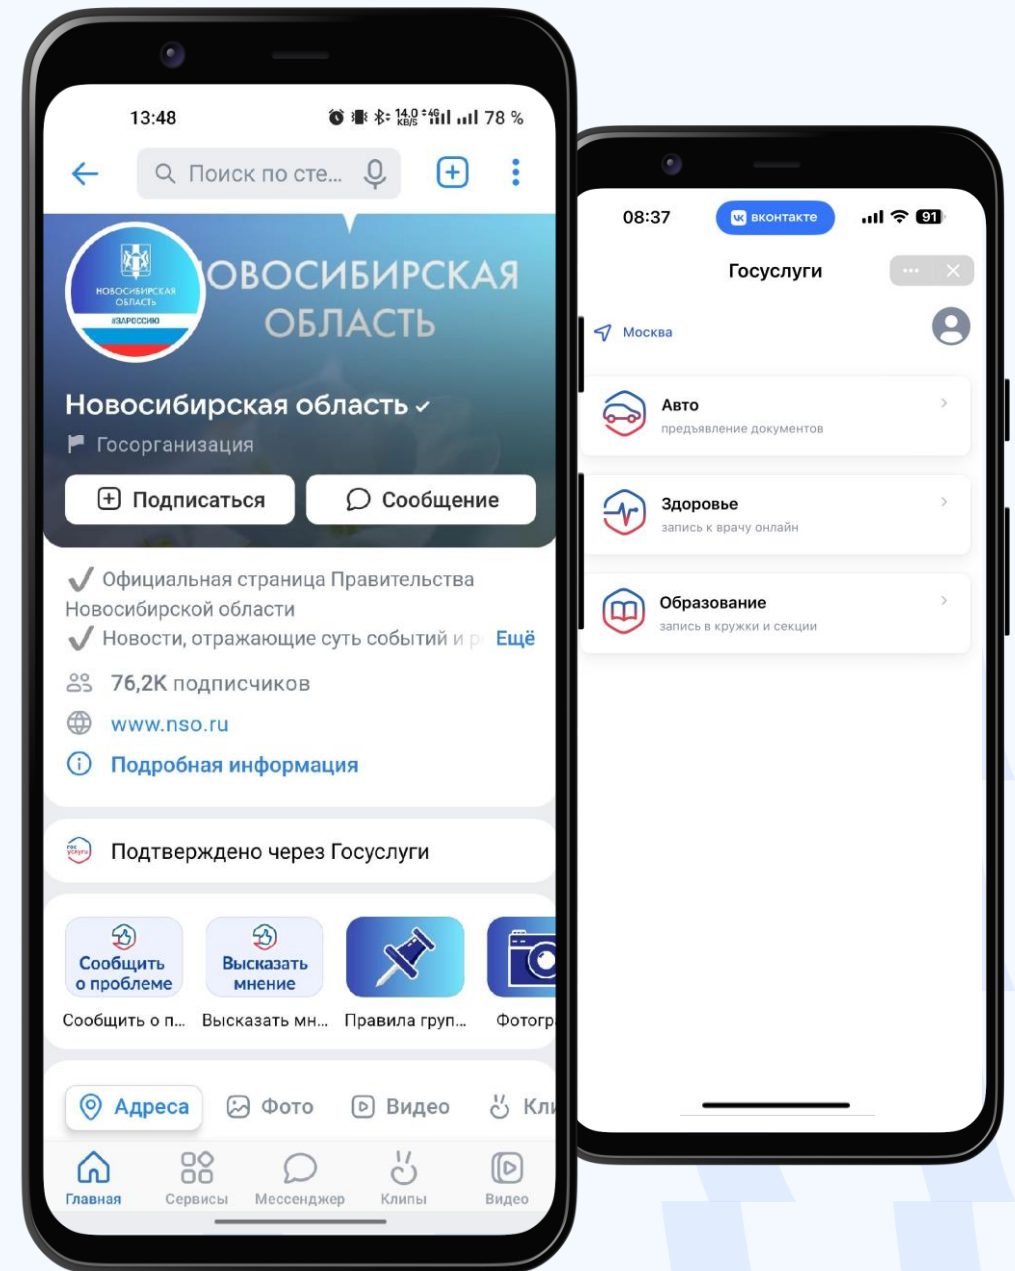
13:48

14,0 KB/S 78 %

Поиск по сте...

НОВОСИБИРСКАЯ ОБЛАСТЬ #ЗАРОССИЮ

НОВОСИБИРСКАЯ ОБЛАСТЬ

Новосибирская область

Госорганизация

Подписаться

Сообщение

Официальная страница Правительства Новосибирской области

Новости, отражающие суть событий и р Ещё

76,2K подписчиков

www.nso.ru

Подробная информация

Подтверждено через Госуслуги

Сообщить о проблеме

Высказать мнение

Сообщить о п...

Высказать мн...

Правила груп...

Фотогр

Адреса

Фото

Видео

Кли

Главная

Сервисы

Мессенджер

Клипы

Видео

08:37

вконтакте

91

Госуслуги

Москва

Авто

предъявление документов

Здоровье

запись к врачу онлайн

Образование

запись в кружки и секции